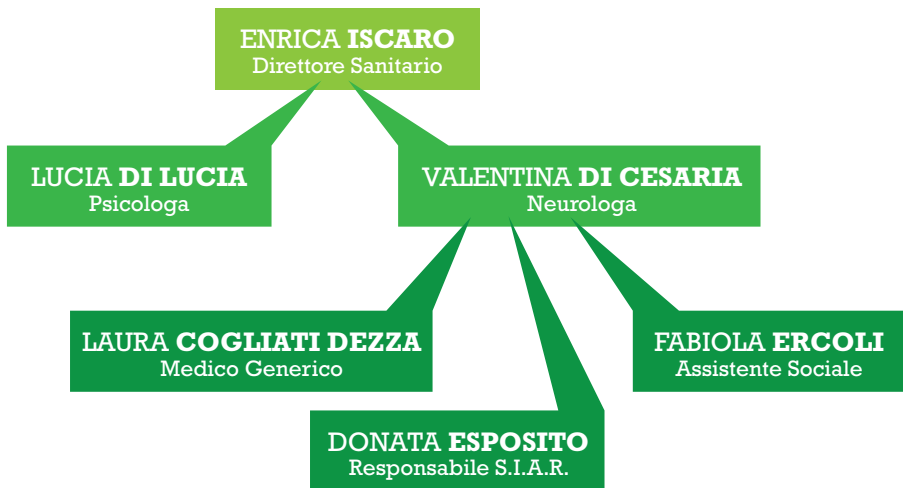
ENRICA ISCARO
Direttore Sanitario

LUCIA DI LUCIA
Psicologa

VALENTINA DI CESARIA
Neurologa

LAURA COGLIATI DEZZA
Medico Generico

FABIOLA ERCOLI
Assistente Sociale

DONATA ESPOSITO
Responsabile S.I.A.R.